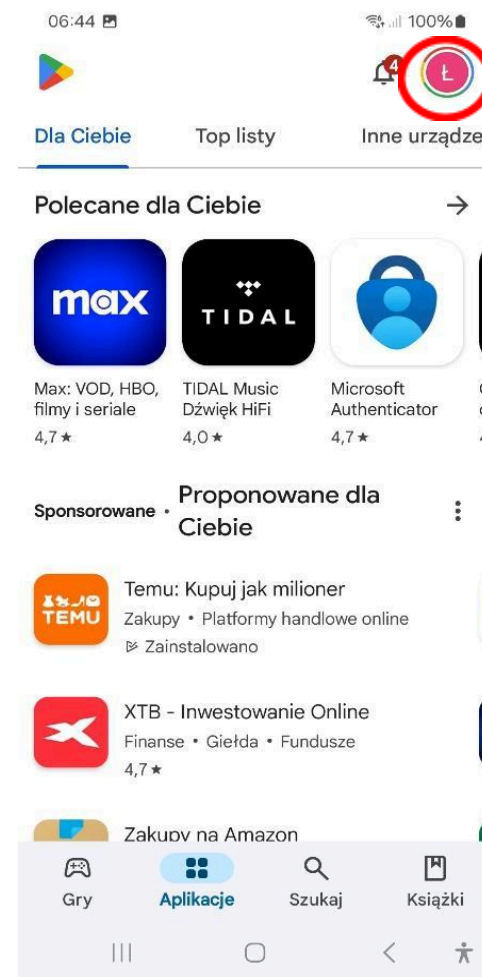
06:44
100%

4
Ł

Dla Ciebie
Top listy
Inne urządze

Polecane dla Ciebie
→

max
Max: VOD, HBO, filmy i seriale
4,7 ★

TIDAL
TIDAL Music Dźwięk HiFi
4,0 ★

Microsoft Authenticator
4,7 ★

Sponsorowane • Proponowane dla Ciebie

TEMU
Temu: Kupuj jak milioner
Zakupy • Platformy handlowe online
Zainstalowano

XTB - Inwestowanie Online
Finanse • Giełda • Fundusze
4,7 ★

Zakupy na Amazon

Gry
Aplikacje
Szukaj
Książki